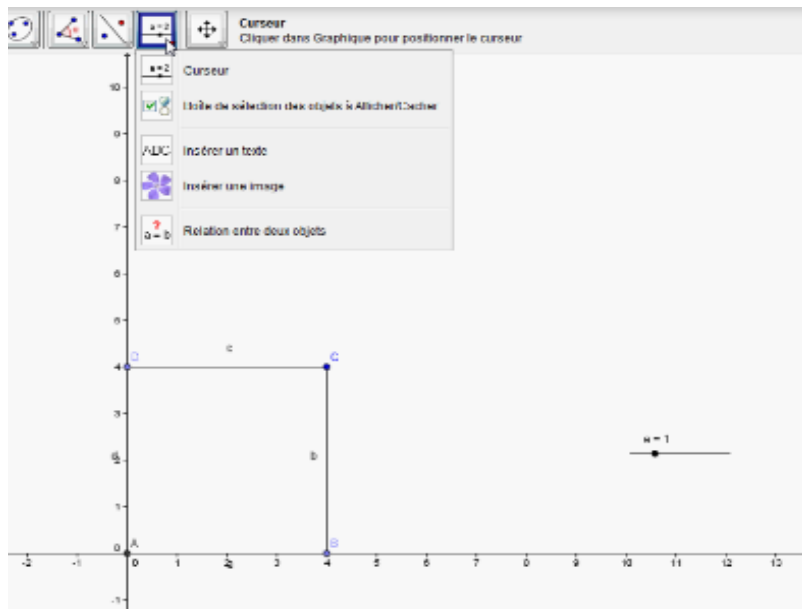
Curseur
Cliquer dans Graphique pour positionner le curseur

a=2 Curseur
Boîte de sélection des objets à Afficher/Cacher
ABC Insérer un texte
Insérer une image
a = b Relation entre deux objets

10
9
8
7
6
5
4
3
2
1
0
-1

D
c
C
b
A
B
a = 1

-2 -1 0 1 2 3 4 5 6 7 8 9 10 11 12 13